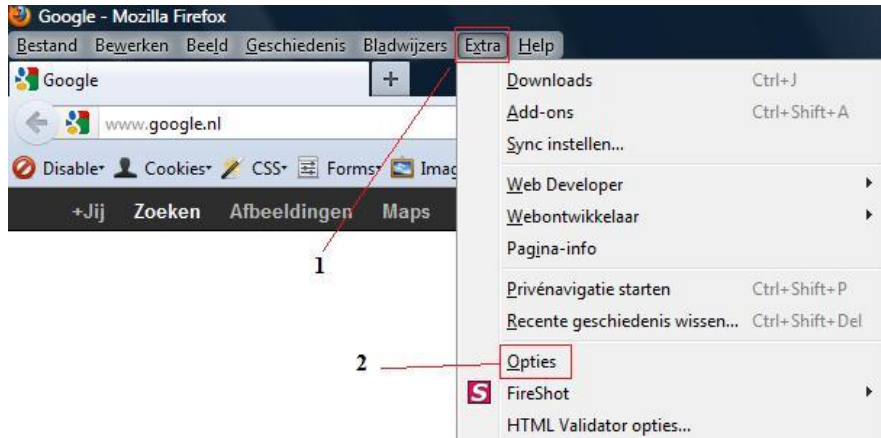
Google - Mozilla Firefox

Bestand Bewerken Beeld Geschiedenis Bladwijzers Extra Help

Google +

www.google.nl

Disable Cookies CSS Forms Imag

+Jij Zoeken Afbeeldingen Maps

Downloads Ctrl+J
Add-ons Ctrl+Shift+A
Sync instellen...
Web Developer
Webontwikkelaar
Pagina-info
Privénavigatie starten Ctrl+Shift+P
Recente geschiedenis wissen... Ctrl+Shift+Del
Opties
FireShot
HTML Validator opties...

1

2